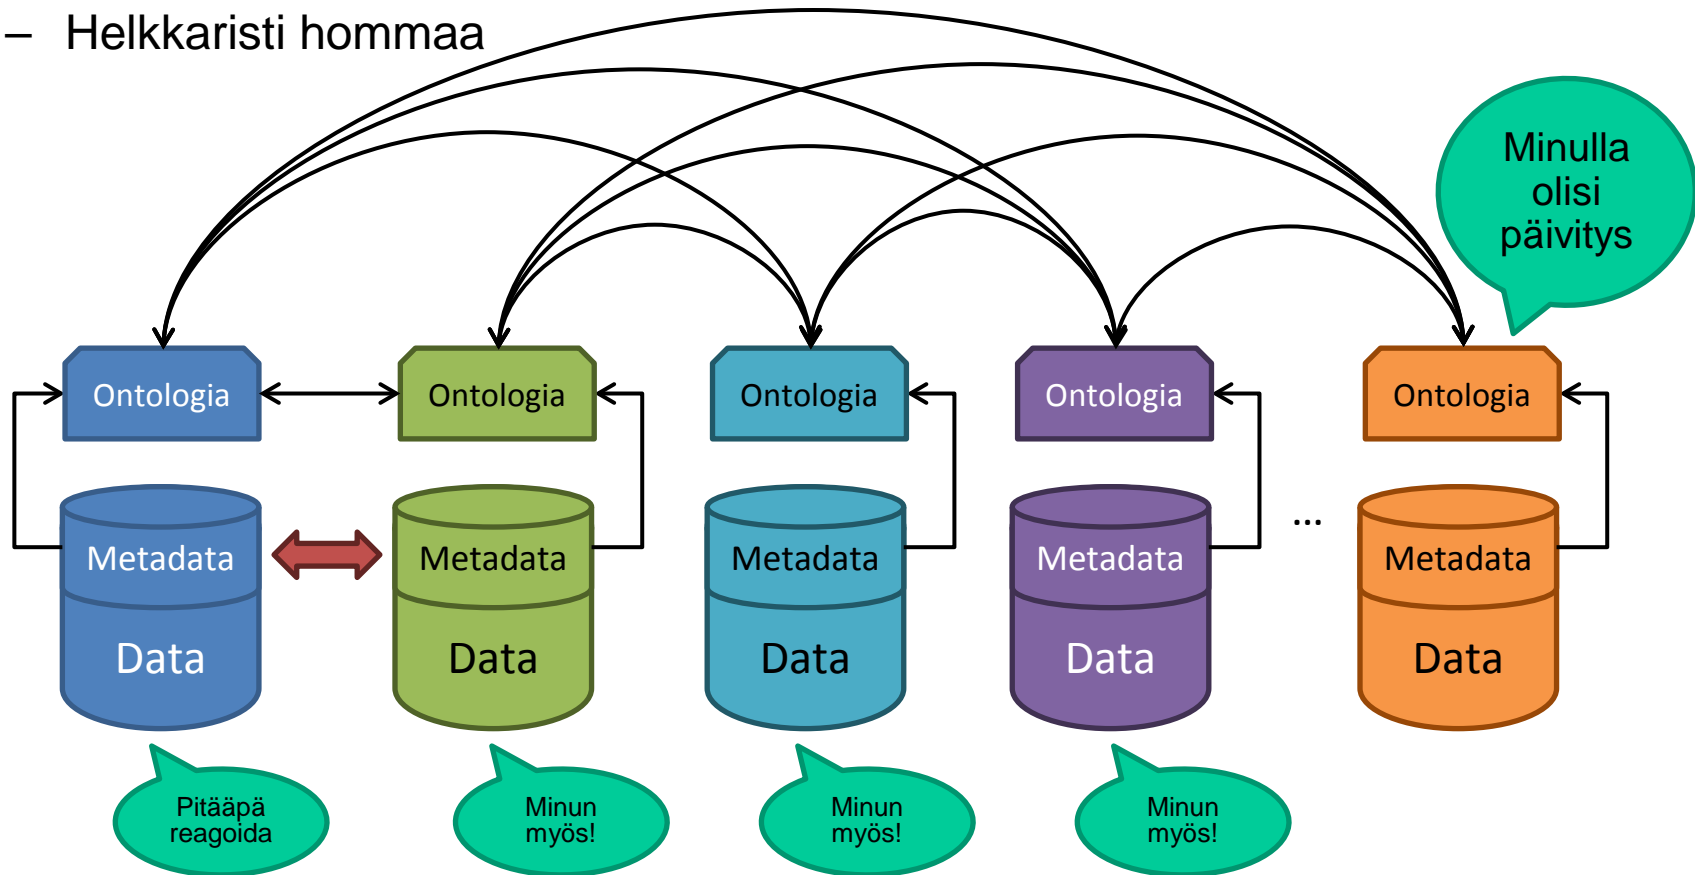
– Helkkaristi hommaa

Minulla olisi päivitys

Ontologia

Ontologia

Ontologia

Ontologia

Ontologia

Metadata

Data

Metadata

Data

Metadata

Data

Metadata

Data

...

Metadata

Data

Pitääpä reagoida

Minun myös!

Minun myös!

Minun myös!